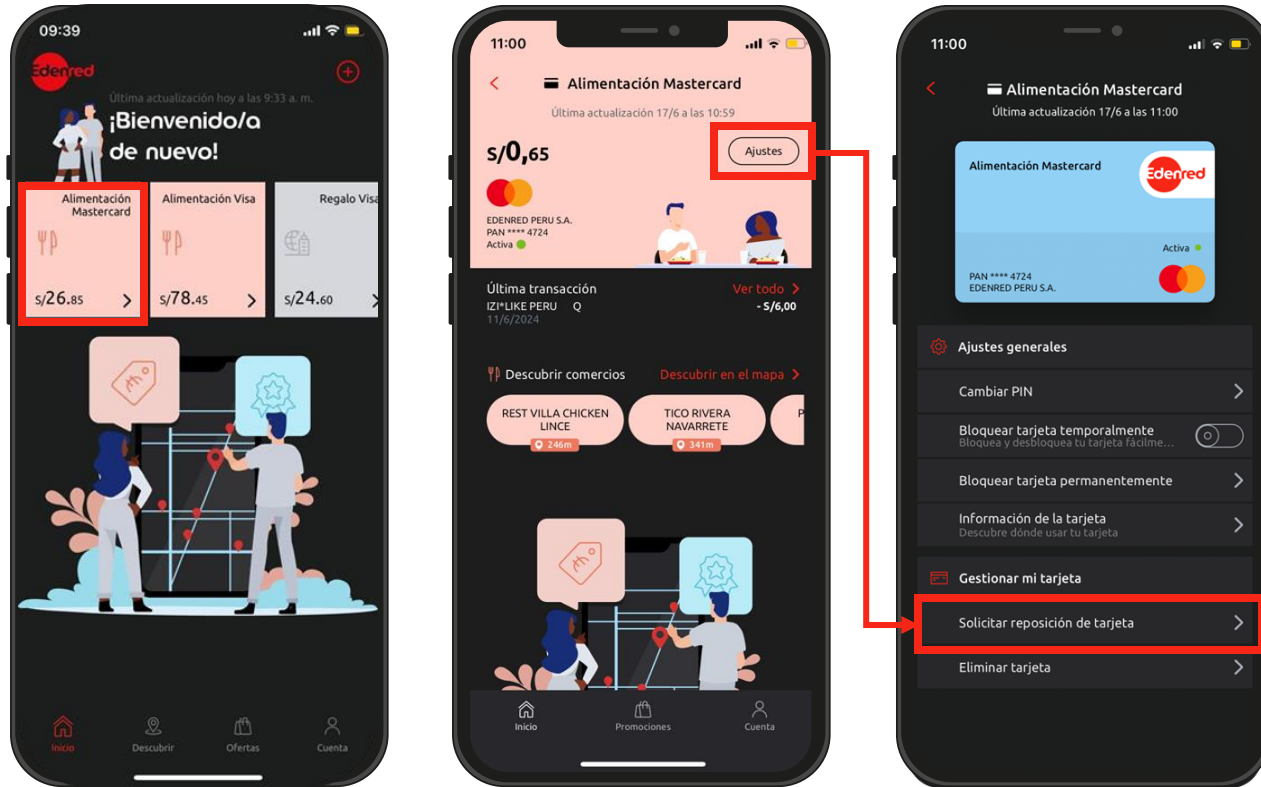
09:39

Edenred

Última actualización hoy a las 9:33 a. m.

¡Bienvenido/a de nuevo!

Alimentación Mastercard
S/26.85

Alimentación Visa
S/78.45

Regalo Visa
S/24.60

Inicio
Descubrir
Ofertas
Cuenta

11:00

Alimentación Mastercard

Última actualización 17/6 a las 10:59

S/0,65

Ajustes

EDENRED PERU S.A.
PAN **** 4724
Activa

Última transacción
Ver todo
IZI*LIKE PERU Q
11/6/2024
- S/6,00

Descubrir comercios
Descubrir en el mapa

REST VILLA CHICKEN LINCE
246m

TICO RIVERA NAVARRETE
341m

Inicio
Promociones
Cuenta

11:00

Alimentación Mastercard

Última actualización 17/6 a las 11:00

Alimentación Mastercard

Edenred

Activa

PAN **** 4724
EDENRED PERU S.A.

Ajustes generales

Cambiar PIN

Bloquear tarjeta temporalmente
Bloquea y desbloquea tu tarjeta fácilme...

Bloquear tarjeta permanentemente

Información de la tarjeta
Descubre dónde usar tu tarjeta

Gestionar mi tarjeta

Solicitar reposición de tarjeta

Eliminar tarjeta